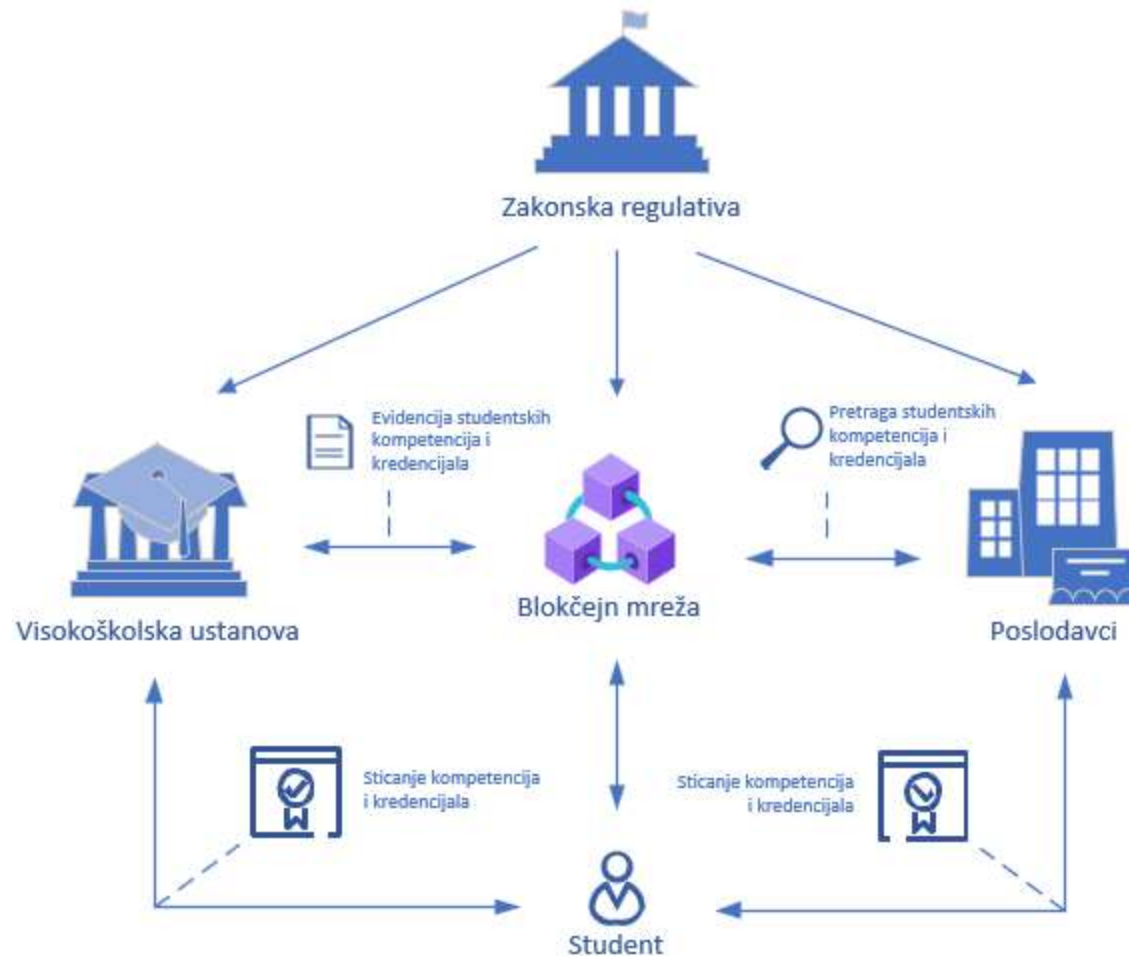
Zakonska regulativa

Evidencija studentskih kompetencija i kredencijala

Pretraga studentskih kompetencija i kredencijala

Visokoškolska ustanova

Blokčejn mreža

Poslodavci

Sticanje kompetencija i kredencijala

Sticanje kompetencija i kredencijala

Student